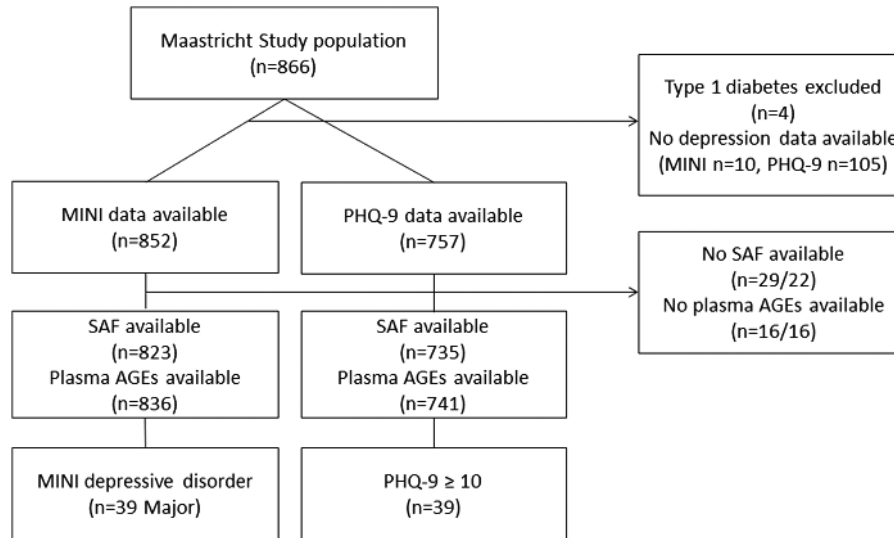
Maastricht Study population
(n=866)

Type 1 diabetes excluded
(n=4)
No depression data available
(MINI n=10, PHQ-9 n=105)

MINI data available
(n=852)

PHQ-9 data available
(n=757)

No SAF available
(n=29/22)
No plasma AGEs available
(n=16/16)

SAF available
(n=823)
Plasma AGEs available
(n=836)

SAF available
(n=735)
Plasma AGEs available
(n=741)

MINI depressive disorder
(n=39 Major)

PHQ-9 ≥ 10
(n=39)